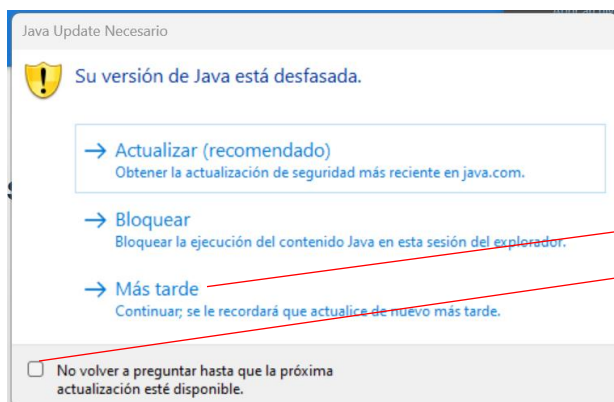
Java Update Necesario

Su versión de Java está desfasada.

→ Actualizar (recomendado)
Obtener la actualización de seguridad más reciente en java.com.

→ Bloquear
Bloquear la ejecución del contenido Java en esta sesión del explorador.

→ Más tarde
Continuar; se le recordará que actualice de nuevo más tarde.

No volver a preguntar hasta que la próxima actualización esté disponible.